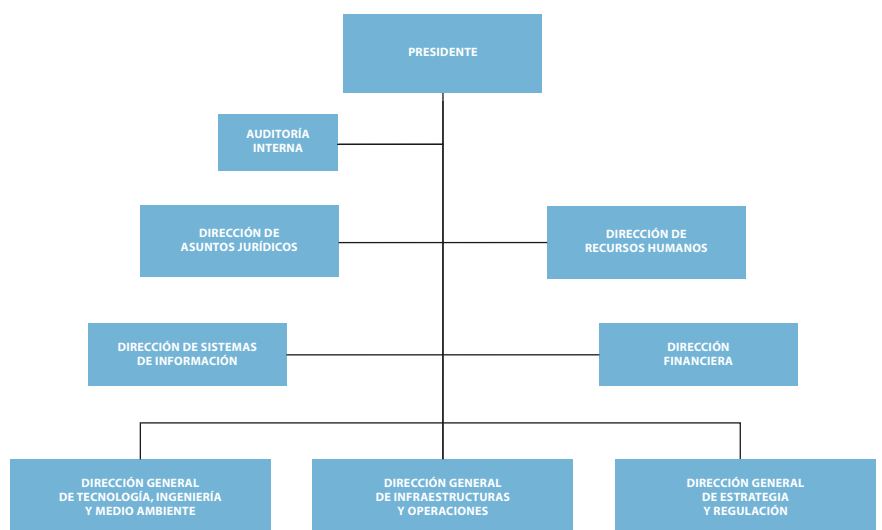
PRESIDENTE

AUDITORÍA INTERNA

DIRECCIÓN DE ASUNTOS JURÍDICOS

DIRECCIÓN DE RECURSOS HUMANOS

DIRECCIÓN DE SISTEMAS DE INFORMACIÓN

DIRECCIÓN FINANCIERA

DIRECCIÓN GENERAL DE TECNOLOGÍA, INGENIERÍA Y MEDIO AMBIENTE

DIRECCIÓN GENERAL DE INFRAESTRUCTURAS Y OPERACIONES

DIRECCIÓN GENERAL DE ESTRATEGIA Y REGULACIÓN